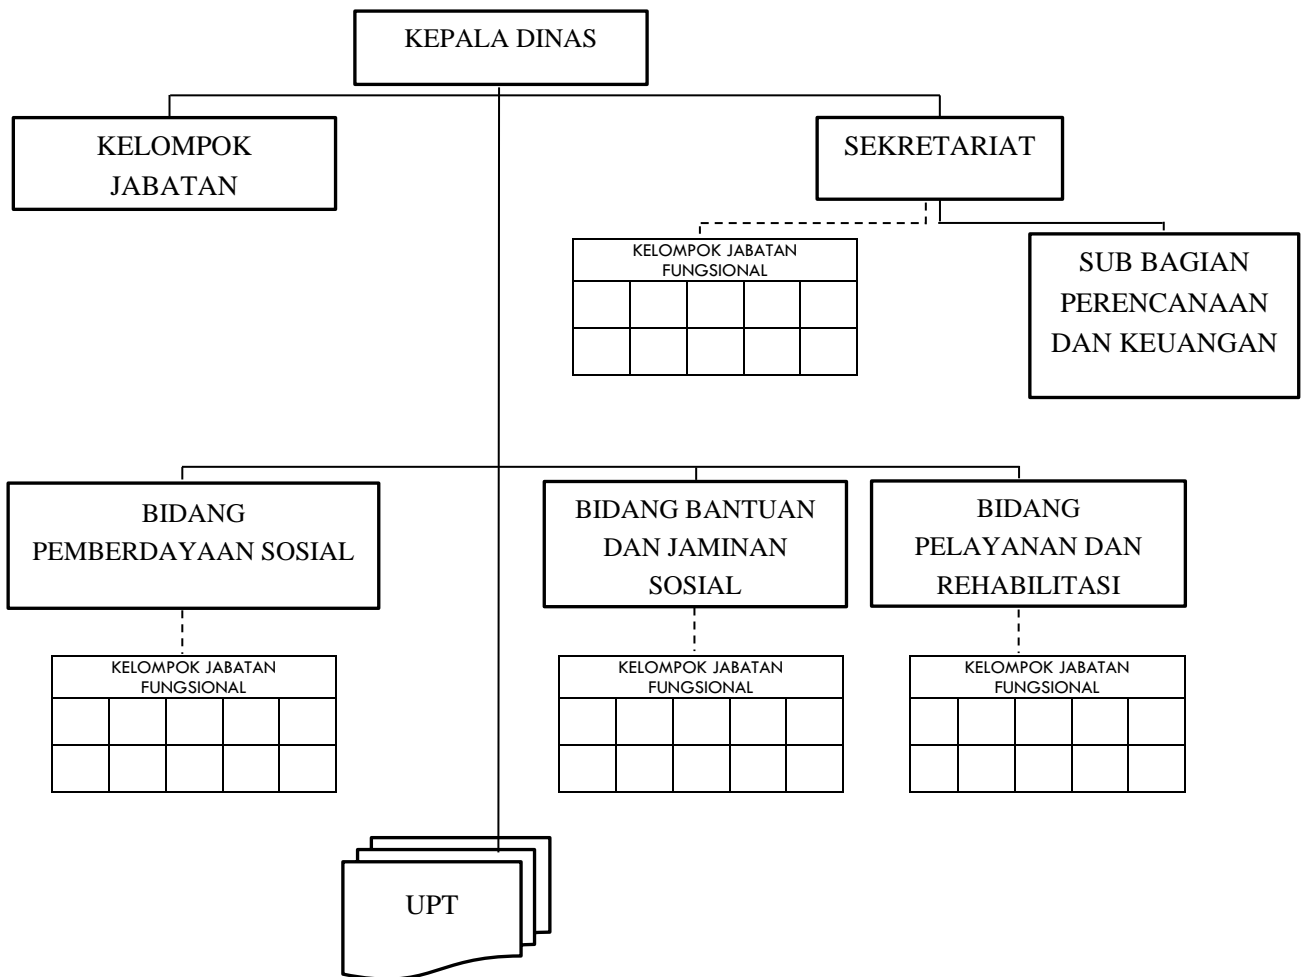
KEPALA DINAS

KELOMPOK JABATAN

SEKRETARIAT

KELOMPOK JABATAN FUNGSIONAL

SUB BAGIAN PERENCANAAN DAN KEUANGAN

BIDANG PEMBERDAYAAN SOSIAL

BIDANG BANTUAN DAN JAMINAN SOSIAL

BIDANG PELAYANAN DAN REHABILITASI

KELOMPOK JABATAN FUNGSIONAL

KELOMPOK JABATAN FUNGSIONAL

KELOMPOK JABATAN FUNGSIONAL

UPT